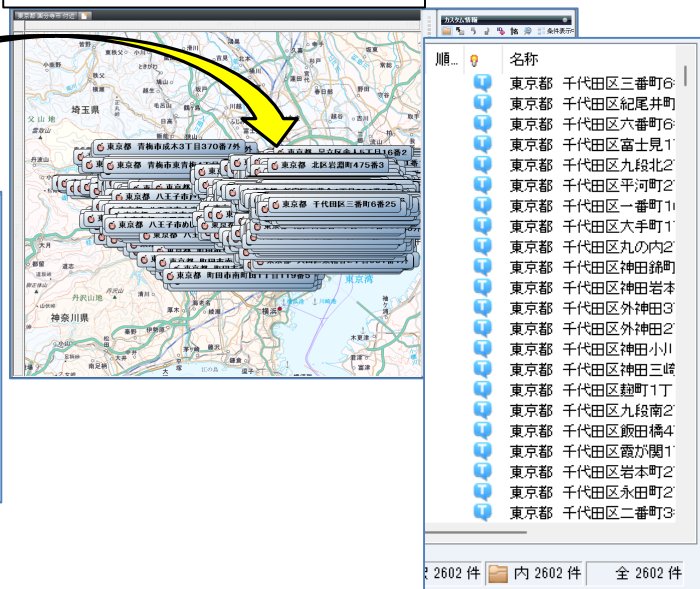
東京都 青梅市成木3丁目370番7外
東京都 青梅市東青梅
東京都 北区岩淵町475番3
東京都 八王子市
東京都 千代田区三番町6番25
東京都 八王子市めじ
東京都 町田市南町田1丁目119番5
埼玉県
神奈川県
丹沢山地
東京湾
横浜
厚木

カスタム情報
条件表示
順...
名称
東京都 千代田区三番町6
東京都 千代田区紀尾井町
東京都 千代田区六番町6
東京都 千代田区富士見1
東京都 千代田区九段北2
東京都 千代田区平河町2
東京都 千代田区一番町1
東京都 千代田区大手町1
東京都 千代田区丸の内2
東京都 千代田区神田錦町
東京都 千代田区神田岩本
東京都 千代田区外神田3
東京都 千代田区外神田2
東京都 千代田区神田小川
東京都 千代田区神田三崎
東京都 千代田区麹町1丁
東京都 千代田区九段南2
東京都 千代田区飯田橋4
東京都 千代田区霞が関1
東京都 千代田区岩本町2
東京都 千代田区永田町2
東京都 千代田区二番町3
2602 件
内 2602 件
全 2602 件